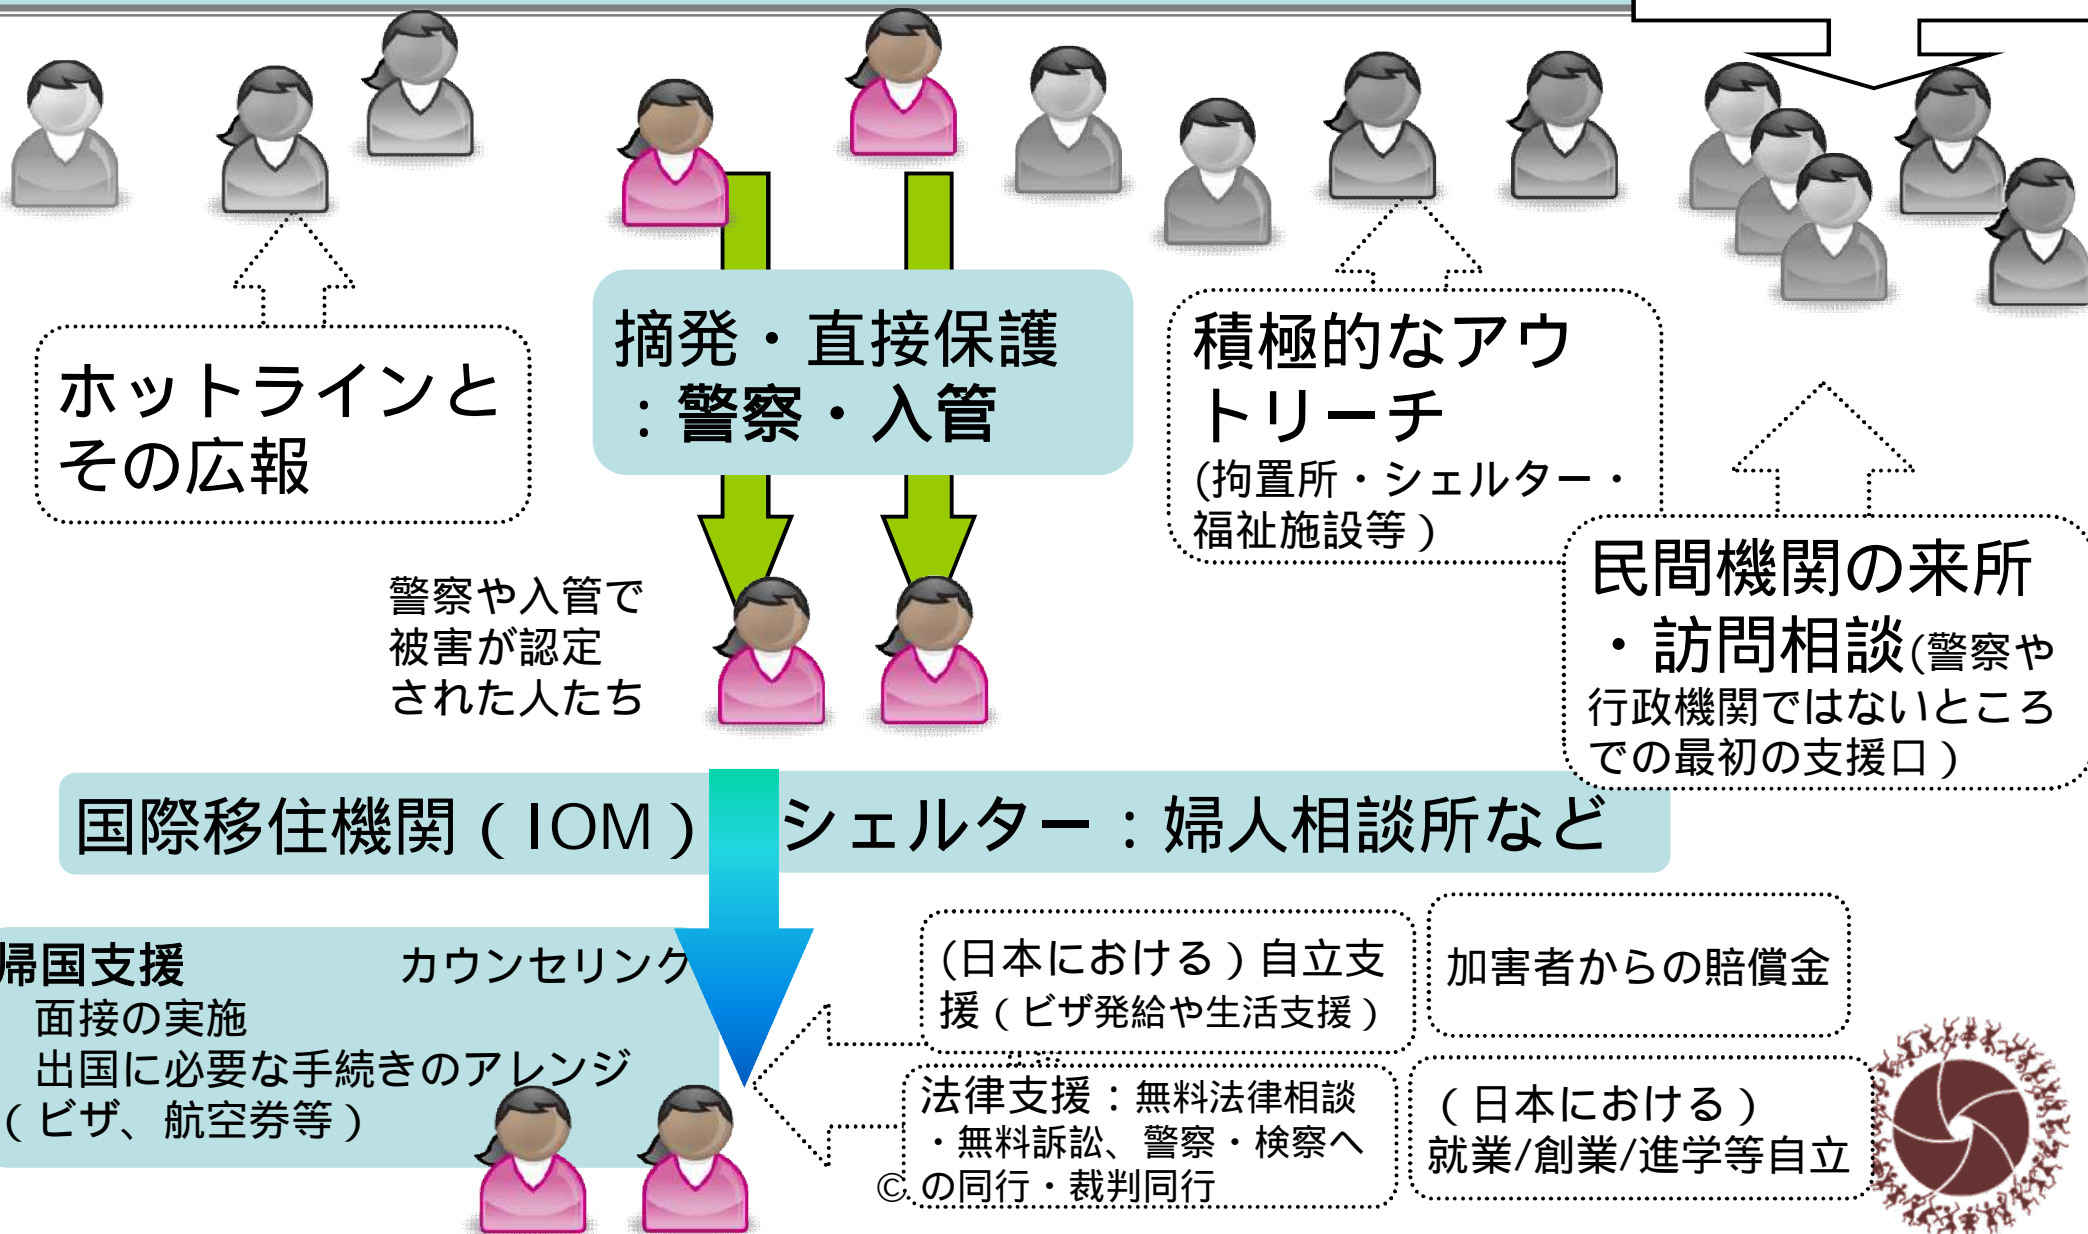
ホットラインとその広報

摘発・直接保護：警察・入管

積極的なアウトリーチ
(拘置所・シェルター・福祉施設等）

警察や入管で被害が認定された人たち

民間機関の来所・訪問相談(警察や行政機関ではないところでの最初の支援口）

国際移住機関（IOM）シェルター：婦人相談所など

帰国支援　カウンセリング
面接の実施
出国に必要な手続きのアレンジ（ビザ、航空券等）

(日本における）自立支援（ビザ発給や生活支援）

加害者からの賠償金

法律支援：無料法律相談・無料訴訟、警察・検察への同行・裁判同行

（日本における）就業/創業/進学等自立

©